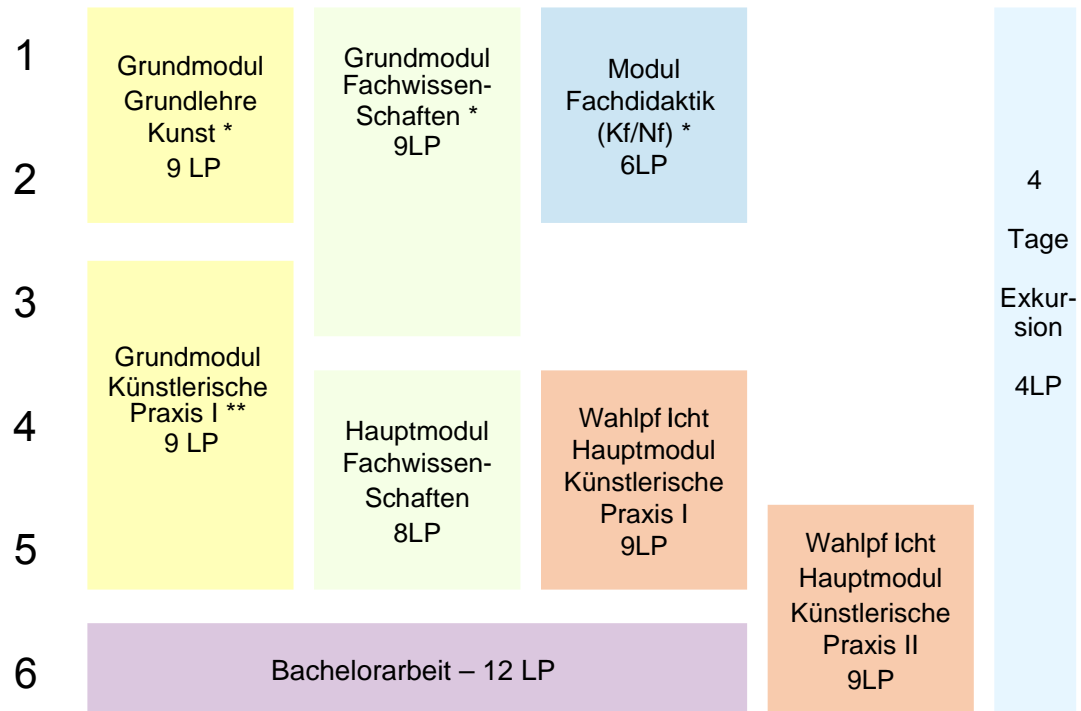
1
2
3
4
5
6

Grundmodul Grundlehre Kunst * 9 LP

Grundmodul Fachwissen-Schaften * 9LP

Modul Fachdidaktik (Kf/Nf) * 6LP

4 Tage Exkursion 4LP

Grundmodul Künstlerische Praxis I ** 9 LP

Hauptmodul Fachwissen-Schaften 8LP

Wahlpf Icht Hauptmodul Künstlerische Praxis I 9LP

Wahlpf Icht Hauptmodul Künstlerische Praxis II 9LP

Bachelorarbeit – 12 LP